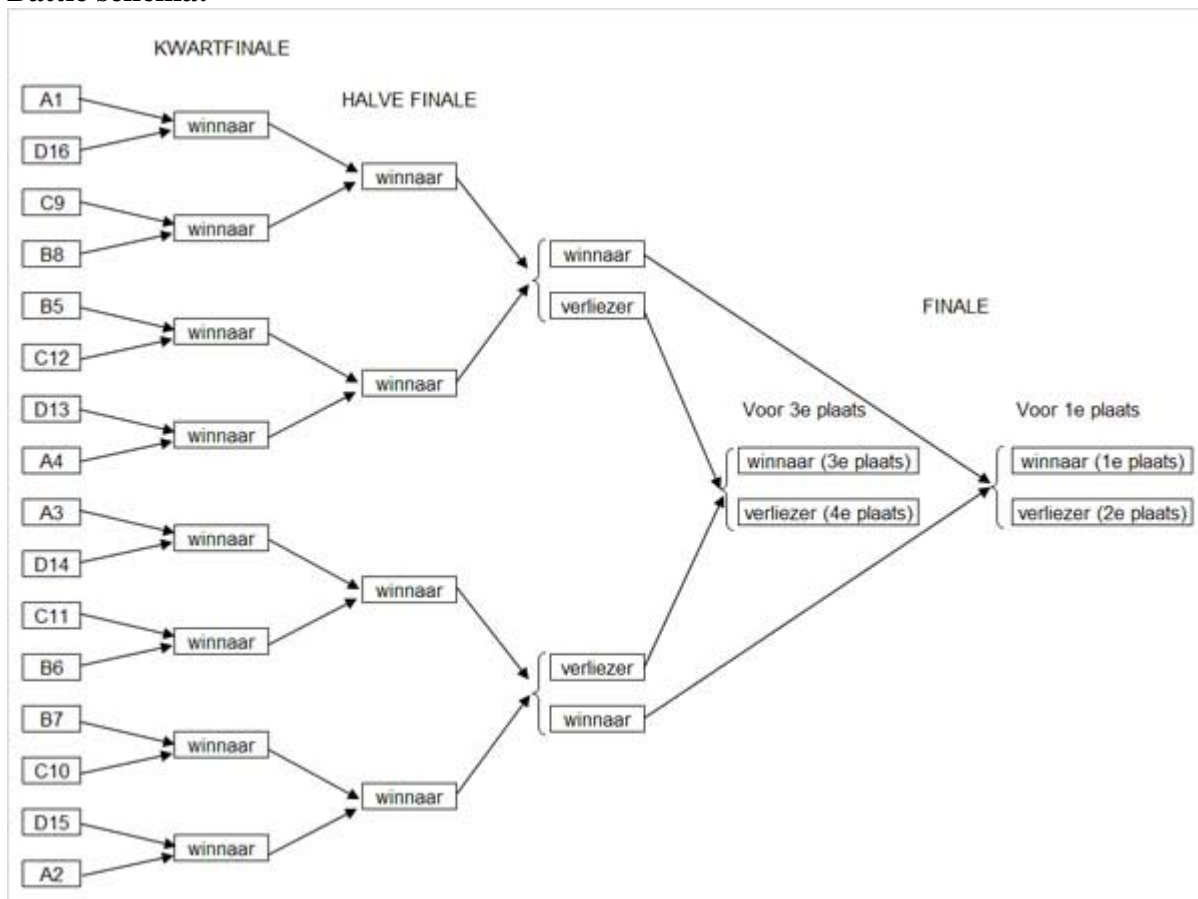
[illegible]

KWARTFINALE

HALVE FINALE

A1
D16
winnaar
C9
B8
winnaar
winnaar
B5
C12
winnaar
D13
A4
winnaar
winnaar
winnaar
verliezer

FINALE

Voor 3e plaats
winnaar (3e plaats)
verliezer (4e plaats)

Voor 1e plaats
winnaar (1e plaats)
verliezer (2e plaats)

A3
D14
winnaar
C11
B6
winnaar
winnaar
B7
C10
winnaar
D15
A2
winnaar
winnaar
verliezer
winnaar